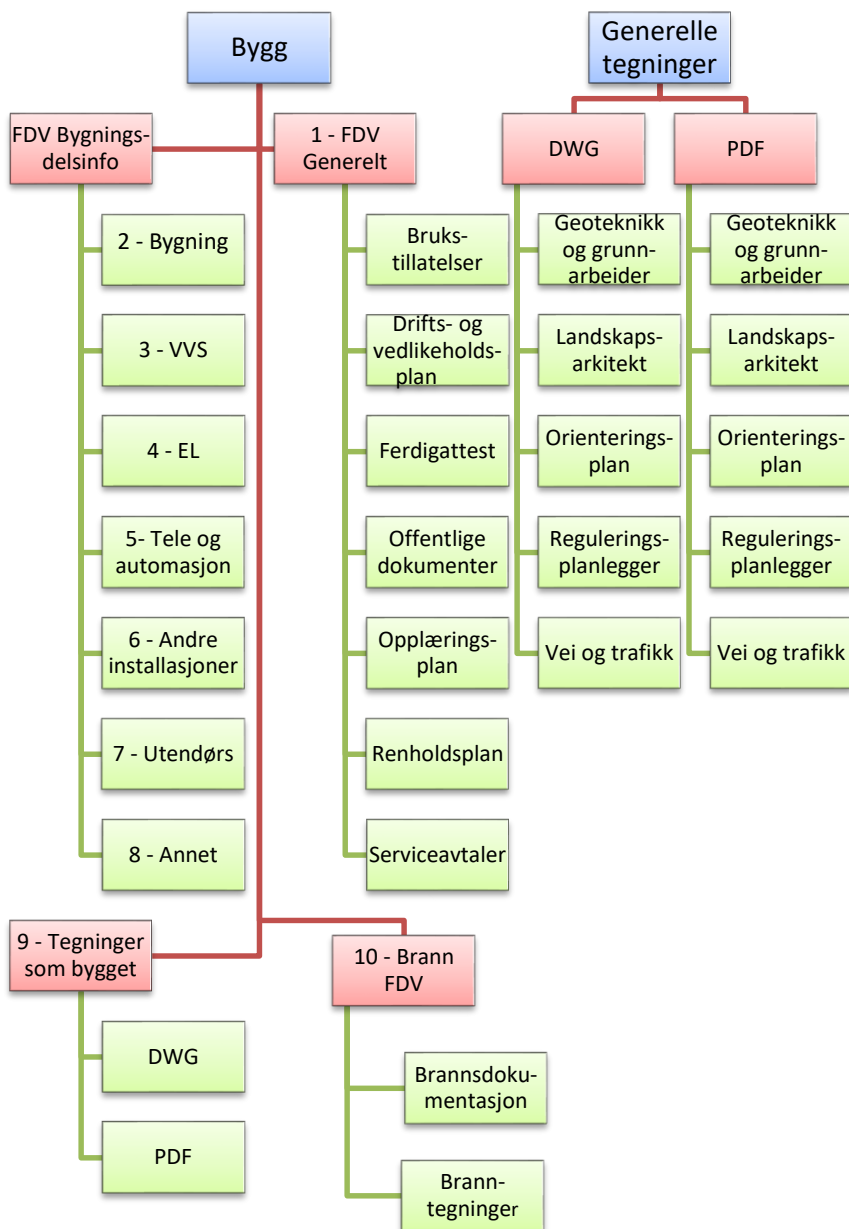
Bygg

Generelle tegninger

FDV Bygningsdelsinfo

1 - FDV Generelt

DWG

PDF

2 - Bygning

3 - VVS

4 - EL

5- Tele og automasjon

6 - Andre installasjoner

7 - Utendørs

8 - Annet

Brukstillatelser

Drifts- og vedlikeholdsplan

Ferdigattest

Offentlige dokumenter

Opplæringsplan

Renholdsplan

Serviceavtaler

Geoteknikk og grunnarbeider

Landskapsarkitekt

Orienteringsplan

Reguleringsplanlegger

Vei og trafikk

Geoteknikk og grunnarbeider

Landskapsarkitekt

Orienteringsplan

Reguleringsplanlegger

Vei og trafikk

9 - Tegninger som bygget

10 - Brann FDV

DWG

PDF

Brannsdokumentasjon

Branntegninger